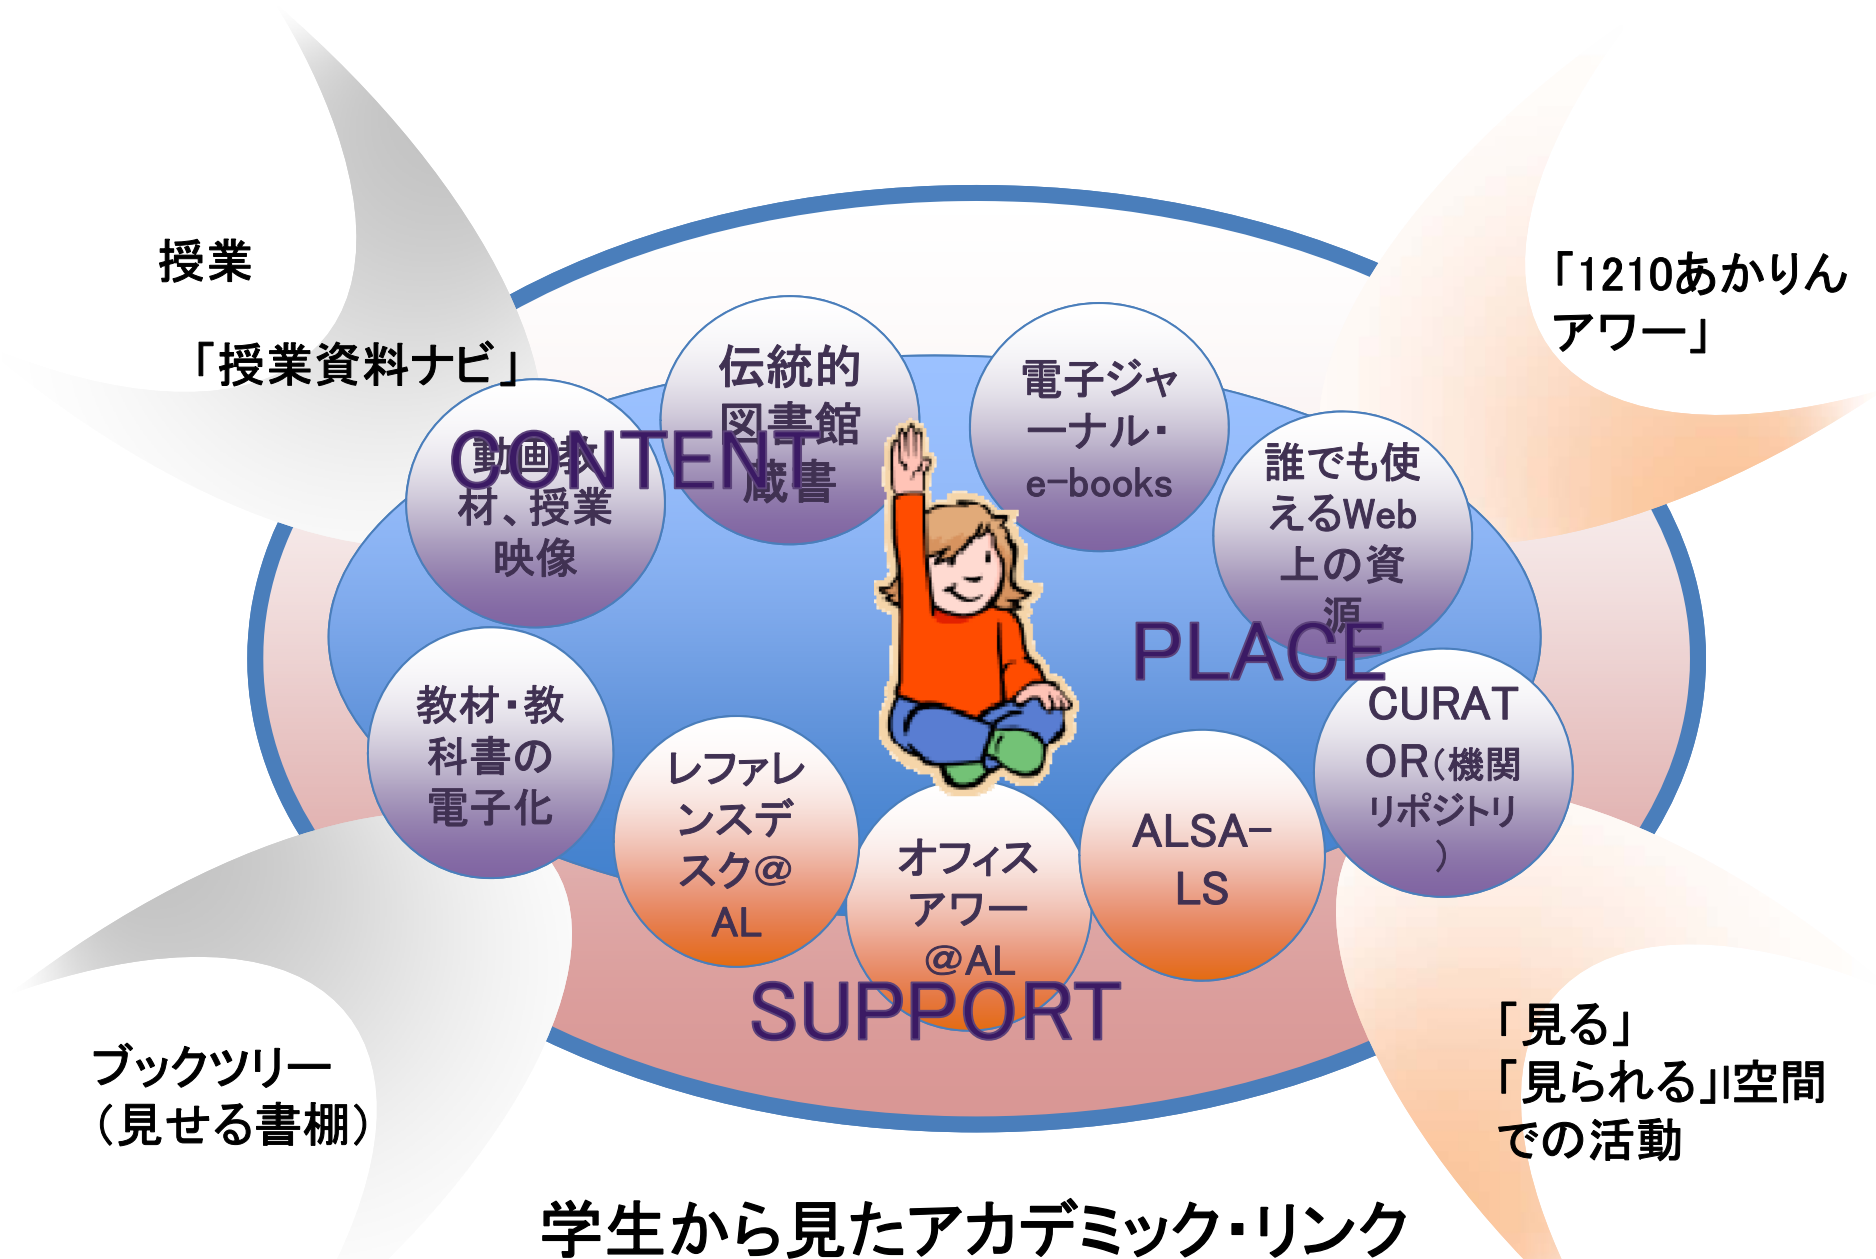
授業

「授業資料ナビ」

「1210あかりんアワー」

CONTENT

動画教材、授業映像

伝統的図書館蔵書

電子ジャーナル・e-books

誰でも使えるWeb上の資源

PLACE

教材・教科書の電子化

レファレンスデスク@AL

オフィスアワー@AL

ALSA-LS

CURATOR(機関リポジトリ)

SUPPORT

ブックツリー（見せる書棚）

「見る」「見られる」l空間での活動

学生から見たアカデミック・リンク